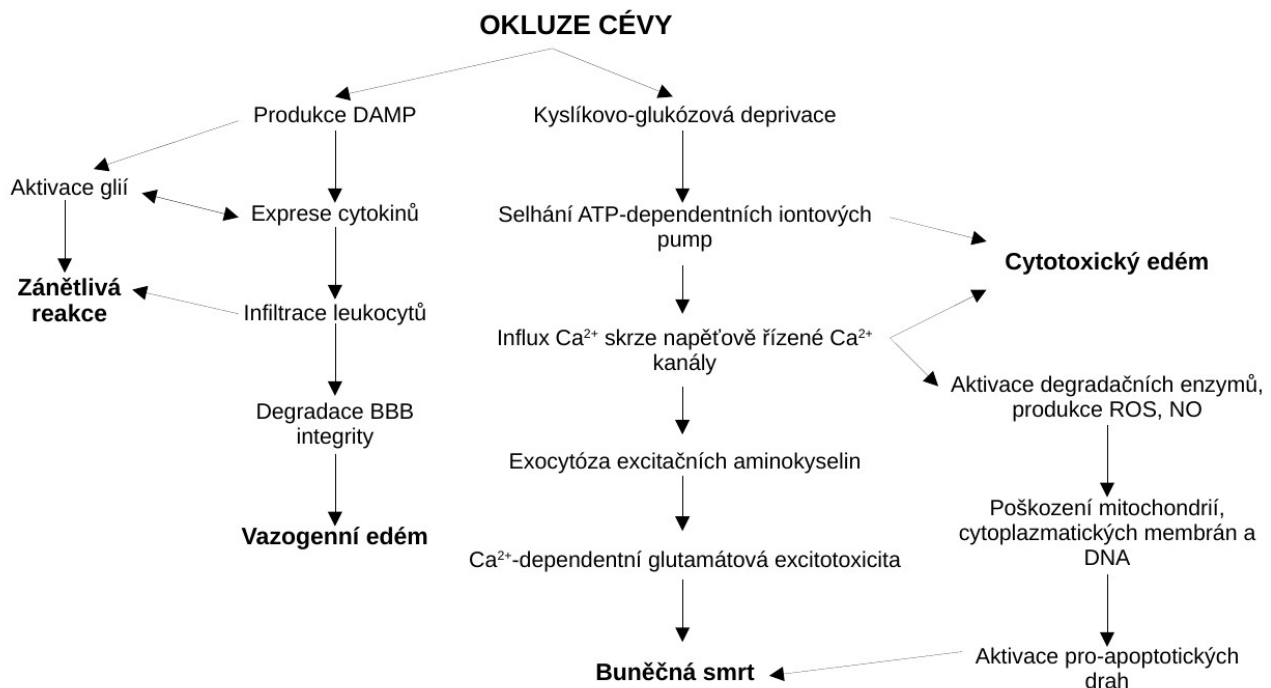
OKLUZE CÉVY

Produkce DAMP

Kyslíkovo-glukózová deprivace

Aktivace glií

Exprese cytokinů

Selhání ATP-dependentních iontových pump

Cytotoxický edém

Zánětlivá reakce

Infiltrace leukocytů

Influx $Ca^{2+}$ skrze napěťově řízené $Ca^{2+}$ kanály

Aktivace degradačních enzymů, produkce ROS, NO

Degradace BBB integrity

Exocytóza excitačních aminokyselin

Poškození mitochondrií, cytoplazmatických membrán a DNA

Vazogenní edém

$Ca^{2+}$-dependentní glutamátová excitotoxicita

Buněčná smrt

Aktivace pro-apoptotických drah